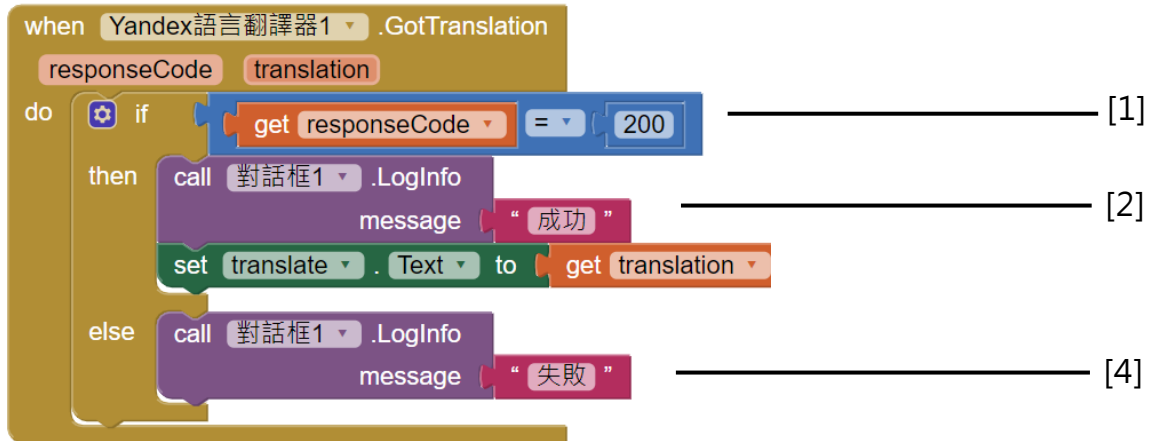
when Yandex語言翻譯器1 .GotTranslation
responseCode translation
do if get responseCode = 200 [1]
then call 對話框1 .LogInfo
message " 成功 " [2]
set translate . Text to get translation
else call 對話框1 .LogInfo
message " 失敗 " [4]